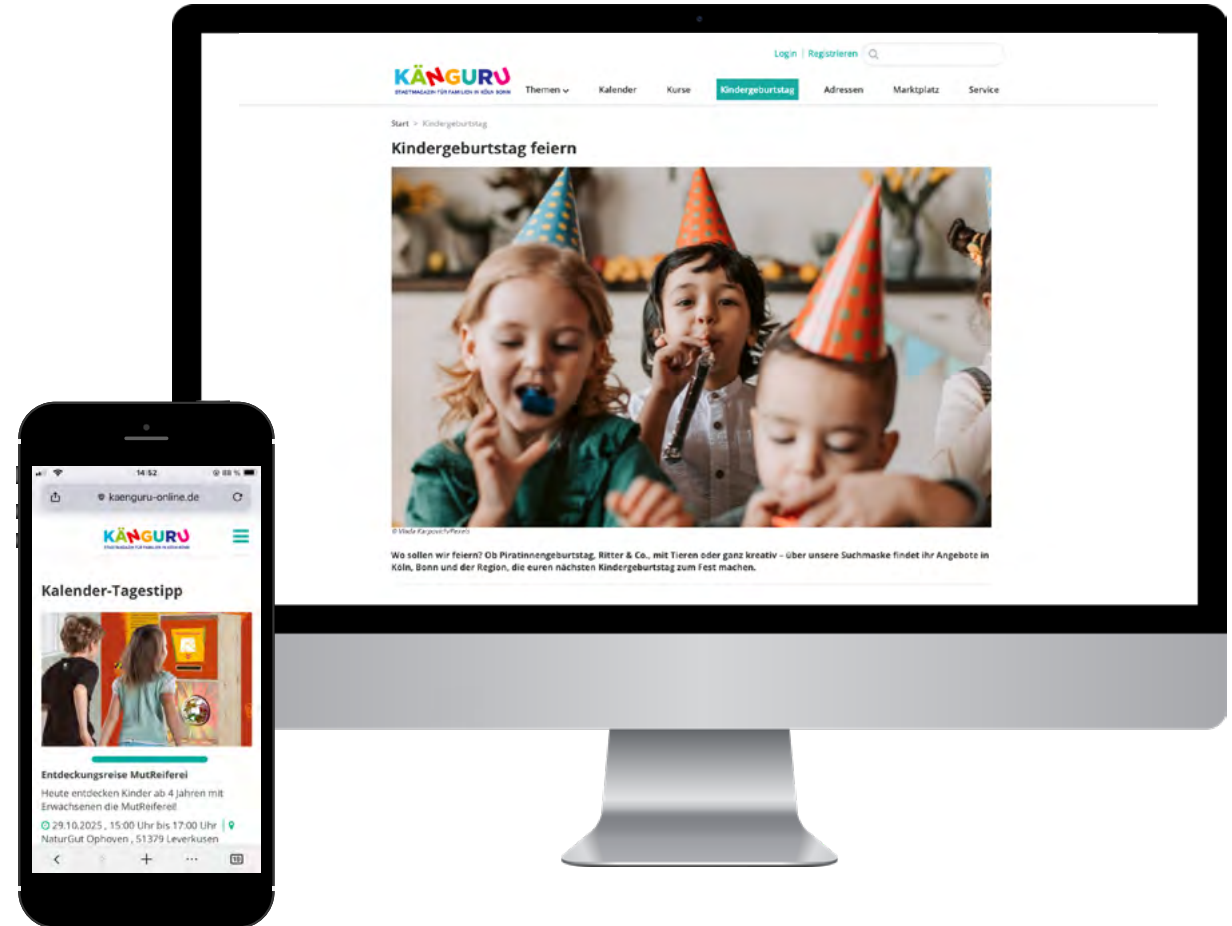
Login | Registrieren

KÄNGURU
STADTMAGAZIN FÜR FAMILIEN IN KÖLN BONN

Themen Kalender Kurse Kindergeburtstag Adressen Marktplatz Service

Start > Kindergeburtstag

Kindergeburtstag feiern

© Vlada Karpovich/Pexels

Wo sollen wir feiern? Ob Piratinnengeburtstag, Ritter & Co., mit Tieren oder ganz kreativ – über unsere Suchmaske findet ihr Angebote in Köln, Bonn und der Region, die euren nächsten Kindergeburtstag zum Fest machen.

14:52
88 %
kaenguru-online.de

KÄNGURU
STADTMAGAZIN FÜR FAMILIEN IN KÖLN BONN

Kalender-Tagestipp

Entdeckungsreise MutReiferei

Heute entdecken Kinder ab 4 Jahren mit Erwachsenen die MutReiferei!

29.10.2025 , 15:00 Uhr bis 17:00 Uhr | NaturGut Ophoven , 51379 Leverkusen